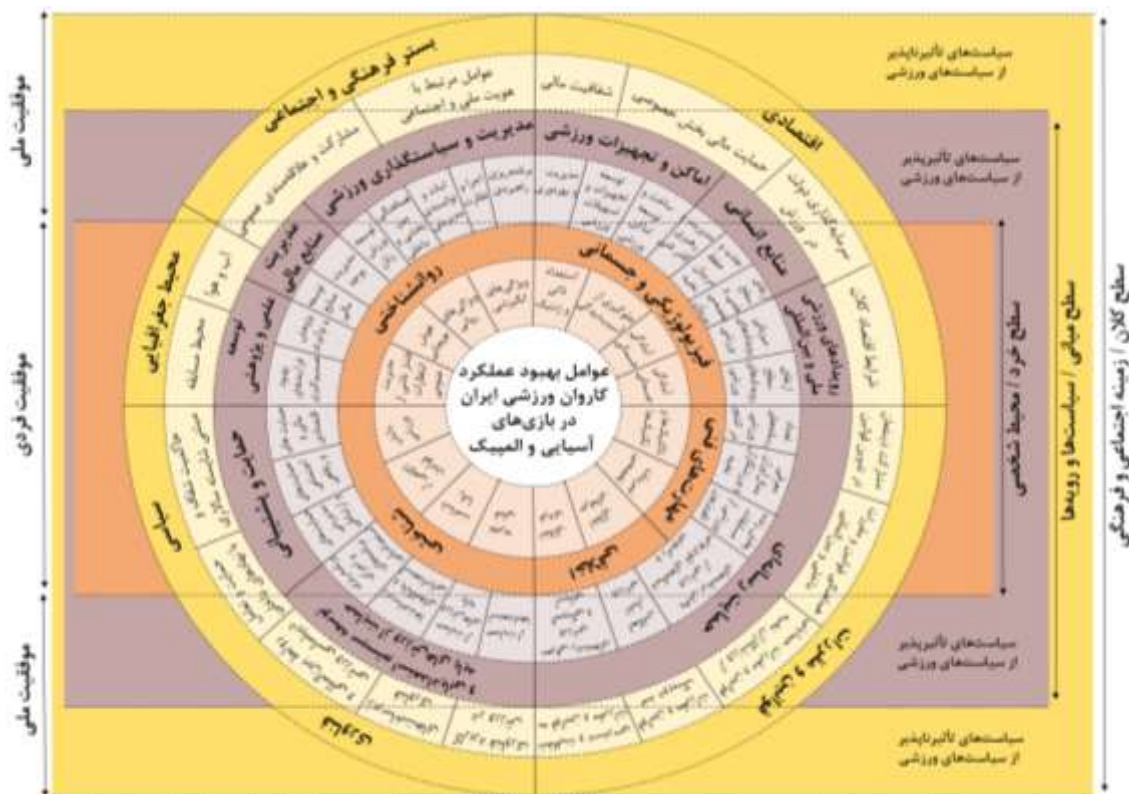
موفقیت ملی

موفقیت فردی

موفقیت ملی

بستر فرهنگی و اجتماعی

عوامل مرتبط با هویت ملی و اجتماعی

شفافیت مالی

سیاست‌های تأثیرناپذیر از سیاست‌های ورزشی

اقتصادی

حمایت مالی بخش خصوصی

سیاست‌های تأثیرپذیر از سیاست‌های ورزشی

مدیریت و سیاستگذاری ورزشی

اماکن و تجهیزات ورزشی

مشارکت و علاقمندی عمومی

منابع انسانی

سرمایه‌گذاری دولت در ورزش

محیط جغرافیایی

آب و هوا

منابع مالی

روانشناختی

فیزیولوژیکی و جسمانی

عوامل بهبود عملکرد کاروان ورزشی ایران در بازی‌های آسیایی و المپیک

محیط مسابقه

توسعه علمی و پژوهشی

رویدادهای ورزشی ملی و بین‌المللی

سطح خرد / محیط شخصی

سطح میانی / سیاست‌ها و رویه‌ها

سطح کلان / زمینه اجتماعی و فرهنگی

سیاسی

حمایت و پشتیبانی

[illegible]

سیاست‌های تأثیرپذیر از سیاست‌های ورزشی

سیاست‌های تأثیرناپذیر از سیاست‌های ورزشی